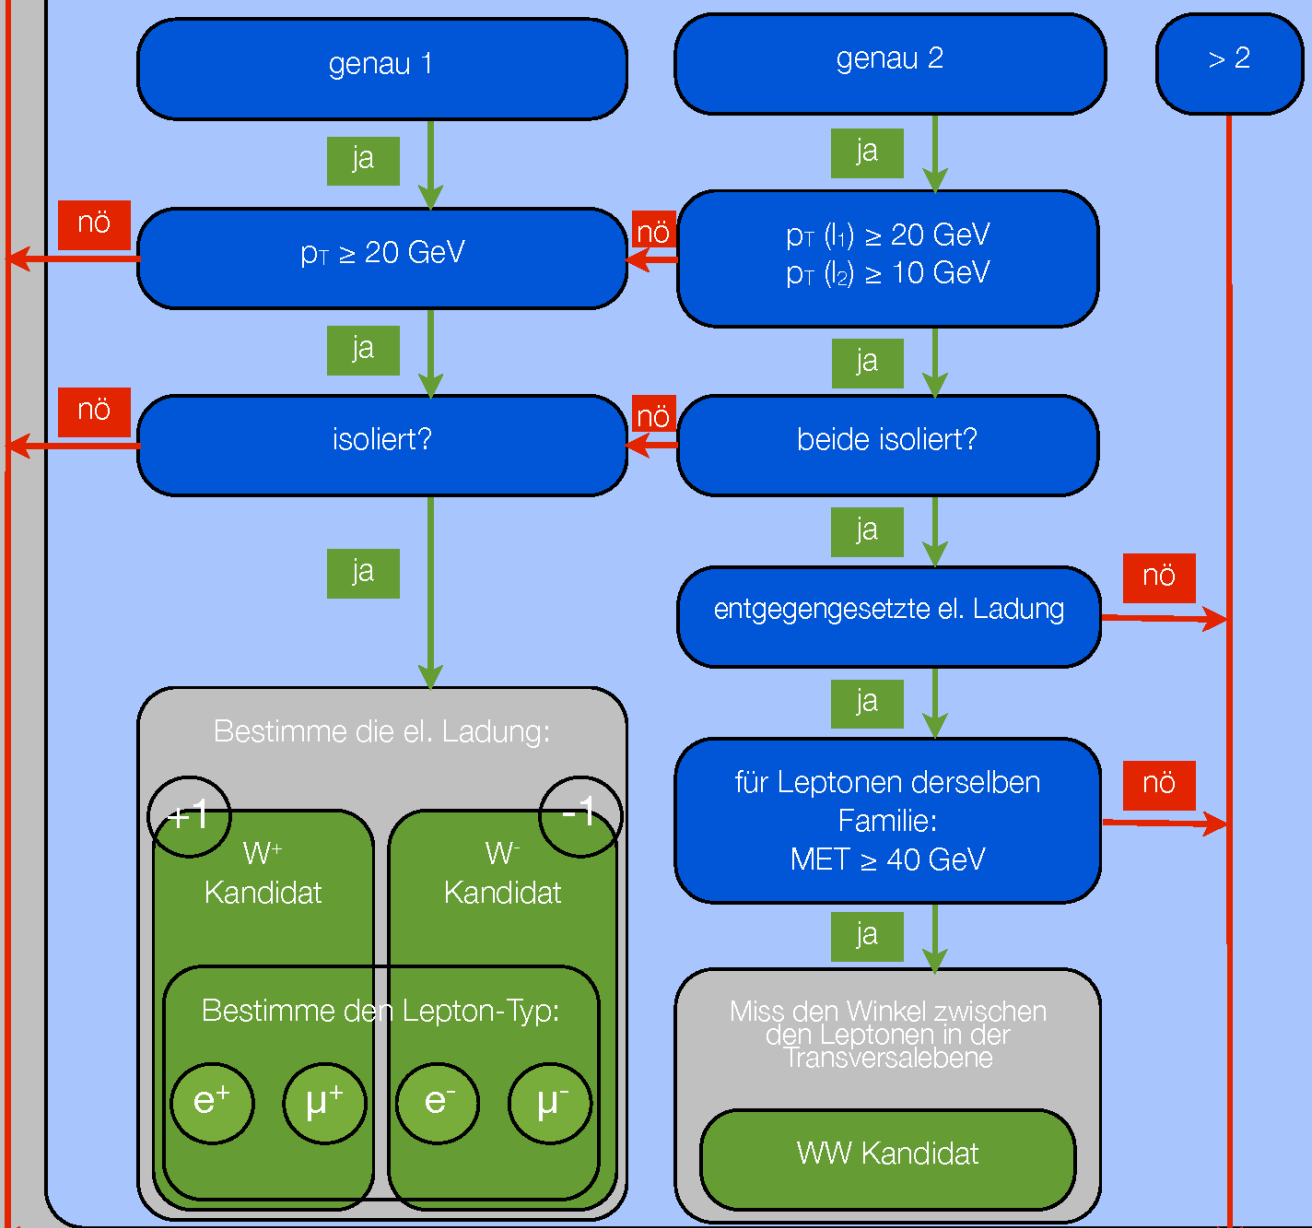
genau 1

genau 2

> 2

ja

ja

nö

$p_T \geq 20$ GeV

nö

$p_T (l_1) \geq 20$ GeV
$p_T (l_2) \geq 10$ GeV

ja

ja

nö

isoliert?

nö

beide isoliert?

ja

ja

entgegengesetzte el. Ladung

nö

ja

Bestimme die el. Ladung:

für Leptonen derselben Familie:
MET ≥ 40 GeV

nö

+1

-1

$W^+$
Kandidat

$W^-$
Kandidat

ja

Bestimme den Lepton-Typ:

Miss den Winkel zwischen den Leptonen in der Transversalebene

$e^+$

$\mu^+$

$e^-$

$\mu^-$

WW Kandidat